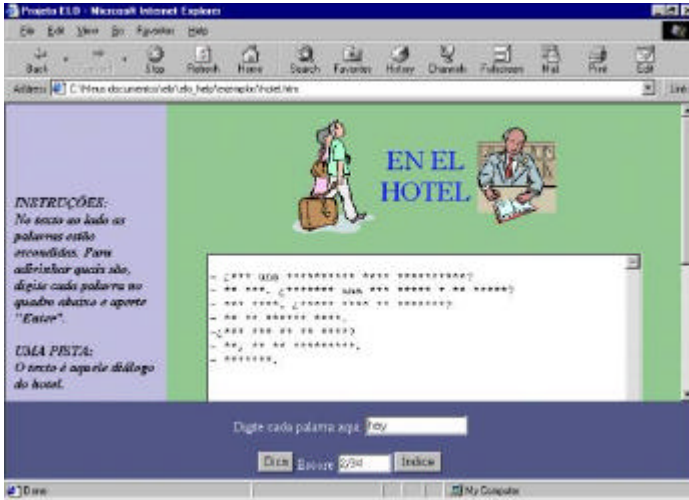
Projeto ELO - Microsoft Internet Explorer

File Edit View Go Favorites Help

Back Forward Stop Refresh Home Search Favorites History Channels Fullscreen Mail Print Edit

Address C:\Meus documentos\elo\elo_help\exemplo\hotel.htm

Links

INSTRUÇÕES:
No texto ao lado as palavras estão escondidas. Para adivinhar quais são, digite cada palavra no quadro abaixo e aperte "Enter".

UMA PISTA:
O texto é aquele diálogo do hotel.

EN EL HOTEL

- ¿*** una ********** ****** **********?
- ** ***. ¿******* una *** ***** * ** *****?
- *** ****, ¿***** **** ** *******?
- ** ** ****** ****.
-¿*** *** ** ** ****?
- **, ** ** *********.
- *******.

Digite cada palavra aqui: hoy

Dica Escore: 2/34 Indício

Done

My Computer